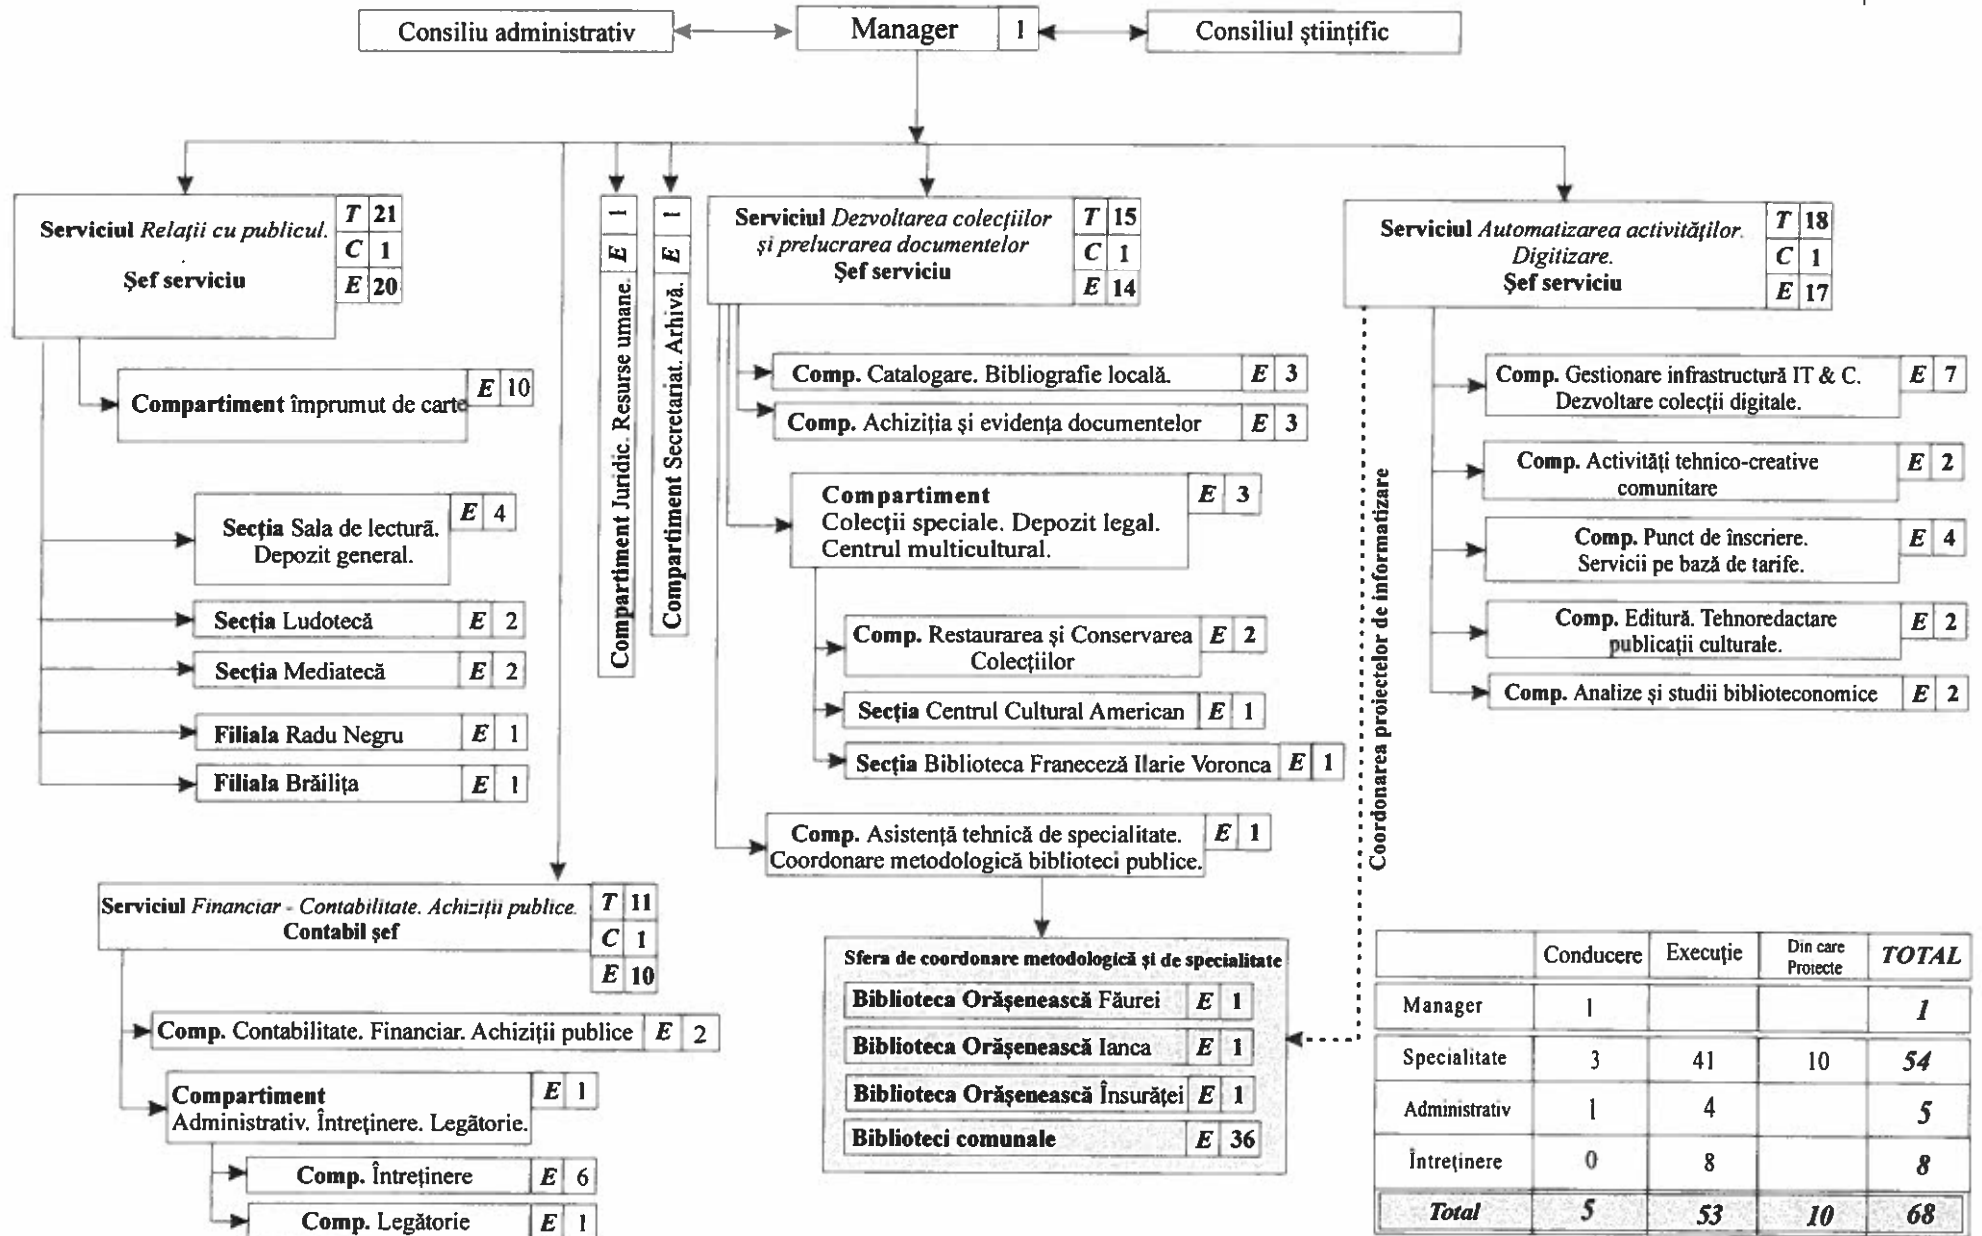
Consiliu administrativ

Manager | 1

Consiliul științific

Serviciul *Relații cu publicul.* Șef serviciu | T 21 | C 1 | E 20

Compartiment împrumut de carte | E 10

Secția Sala de lectură. Depozit general. | E 4

Secția Ludotecă | E 2

Secția Mediatecă | E 2

Filiala Radu Negru | E 1

Filiala Brăilița | E 1

Compartiment Juridic. Resurse umane. | E 1

Compartiment Secretariat. Arhivă. | E 1

Serviciul *Dezvoltarea colecțiilor și prelucrarea documentelor* Șef serviciu | T 15 | C 1 | E 14

Comp. Catalogare. Bibliografie locală. | E 3

Comp. Achiziția și evidența documentelor | E 3

Compartiment Colecții speciale. Depozit legal. Centrul multicultural. | E 3

Comp. Restaurarea și Conservarea Colecțiilor | E 2

Secția Centrul Cultural American | E 1

Secția Biblioteca Franeceză Ilarie Voronca | E 1

Comp. Asistență tehnică de specialitate. Coordonare metodologică biblioteci publice. | E 1

Serviciul *Automatizarea activităților. Digitizare.* Șef serviciu | T 18 | C 1 | E 17

Comp. Gestionare infrastructură IT & C. Dezvoltare colecții digitale. | E 7

Comp. Activități tehnico-creative comunitare | E 2

Comp. Punct de înscriere. Servicii pe bază de tarife. | E 4

Comp. Editură. Tehnoredactare publicații culturale. | E 2

Comp. Analize și studii biblioteconomice | E 2

Coordonarea proiectelor de informatizare

Serviciul *Financiar - Contabilitate. Achiziții publice.* Contabil șef | T 11 | C 1 | E 10

Comp. Contabilitate. Financiar. Achiziții publice | E 2

Compartiment Administrativ. Întreținere. Legătorie. | E 1

Comp. Întreținere | E 6

Comp. Legătorie | E 1

Sfera de coordonare metodologică și de specialitate

Biblioteca Orășenească Făurei | E 1

Biblioteca Orășenească Ianca | E 1

Biblioteca Orășenească Însurăței | E 1

Biblioteci comunale | E 36

| | Conducere | Execuție | Din care Proiecte | TOTAL |
|---|---|---|---|---|
| Manager | 1 | | | 1 |
| Specialitate | 3 | 41 | 10 | 54 |
| Administrativ | 1 | 4 | | 5 |
| Întreținere | 0 | 8 | | 8 |
| Total | 5 | 53 | 10 | 68 |